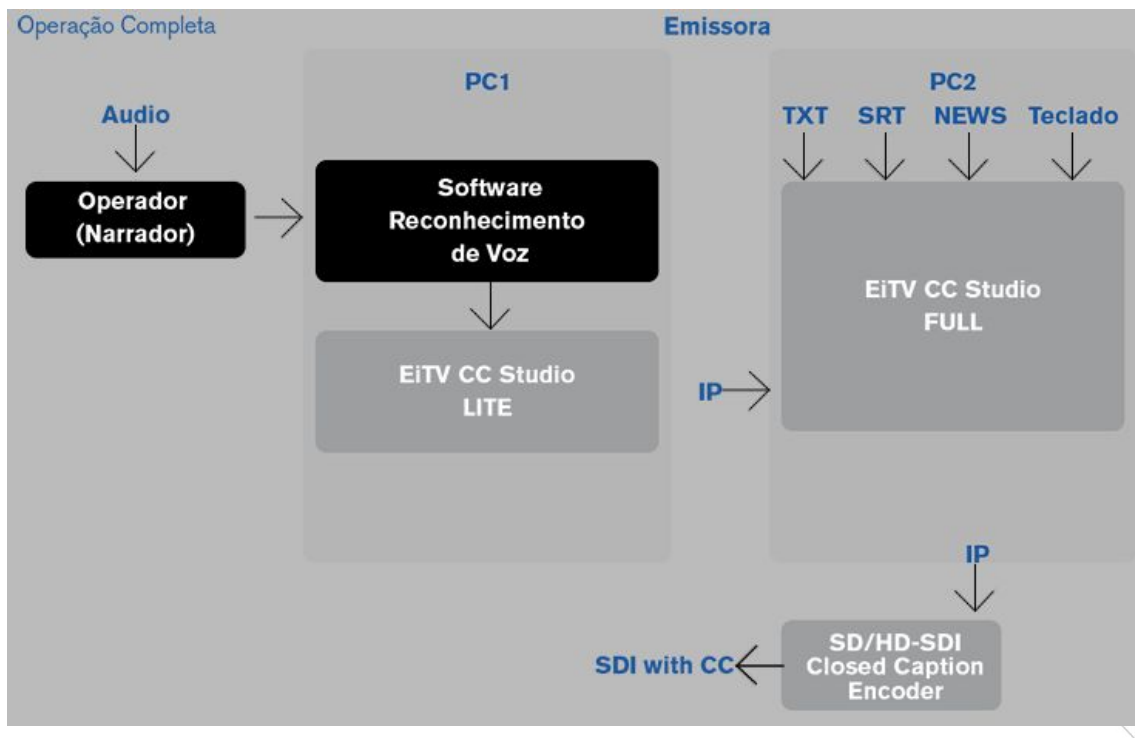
Operação Completa

Emissora

Audio

Operador (Narrador)

PC1

Software Reconhecimento de Voz

EiTV CC Studio LITE

IP

PC2

TXT SRT NEWS Teclado

EiTV CC Studio FULL

IP

SDI with CC

SD/HD-SDI Closed Caption Encoder